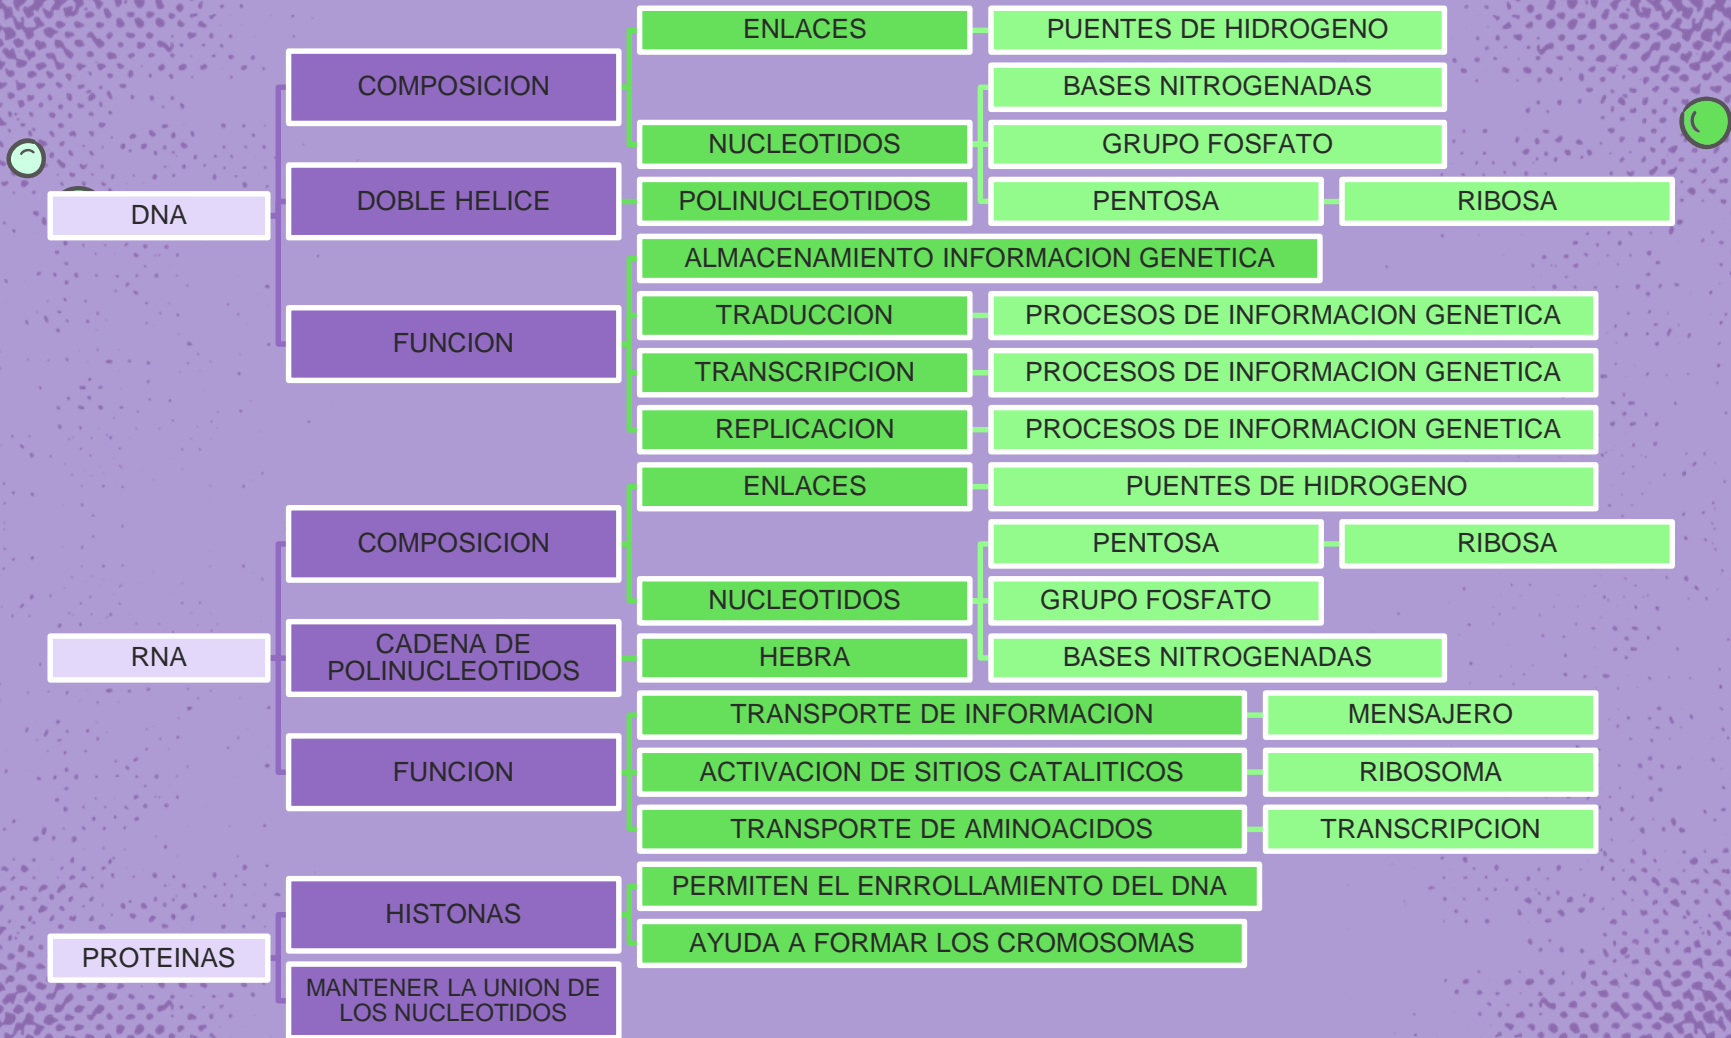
DNA

COMPOSICION

ENLACES

PUENTES DE HIDROGENO

NUCLEOTIDOS

BASES NITROGENADAS

GRUPO FOSFATO

PENTOSA

RIBOSA

DOBLE HELICE

POLINUCLEOTIDOS

FUNCION

ALMACENAMIENTO INFORMACION GENETICA

TRADUCCION

PROCESOS DE INFORMACION GENETICA

TRANSCRIPCION

PROCESOS DE INFORMACION GENETICA

REPLICACION

PROCESOS DE INFORMACION GENETICA

RNA

COMPOSICION

ENLACES

PUENTES DE HIDROGENO

NUCLEOTIDOS

PENTOSA

RIBOSA

GRUPO FOSFATO

BASES NITROGENADAS

CADENA DE POLINUCLEOTIDOS

HEBRA

FUNCION

TRANSPORTE DE INFORMACION

MENSAJERO

ACTIVACION DE SITIOS CATALITICOS

RIBOSOMA

TRANSPORTE DE AMINOACIDOS

TRANSCRIPCION

PROTEINAS

HISTONAS

PERMITEN EL ENRROLLAMIENTO DEL DNA

AYUDA A FORMAR LOS CROMOSOMAS

MANTENER LA UNION DE LOS NUCLEOTIDOS